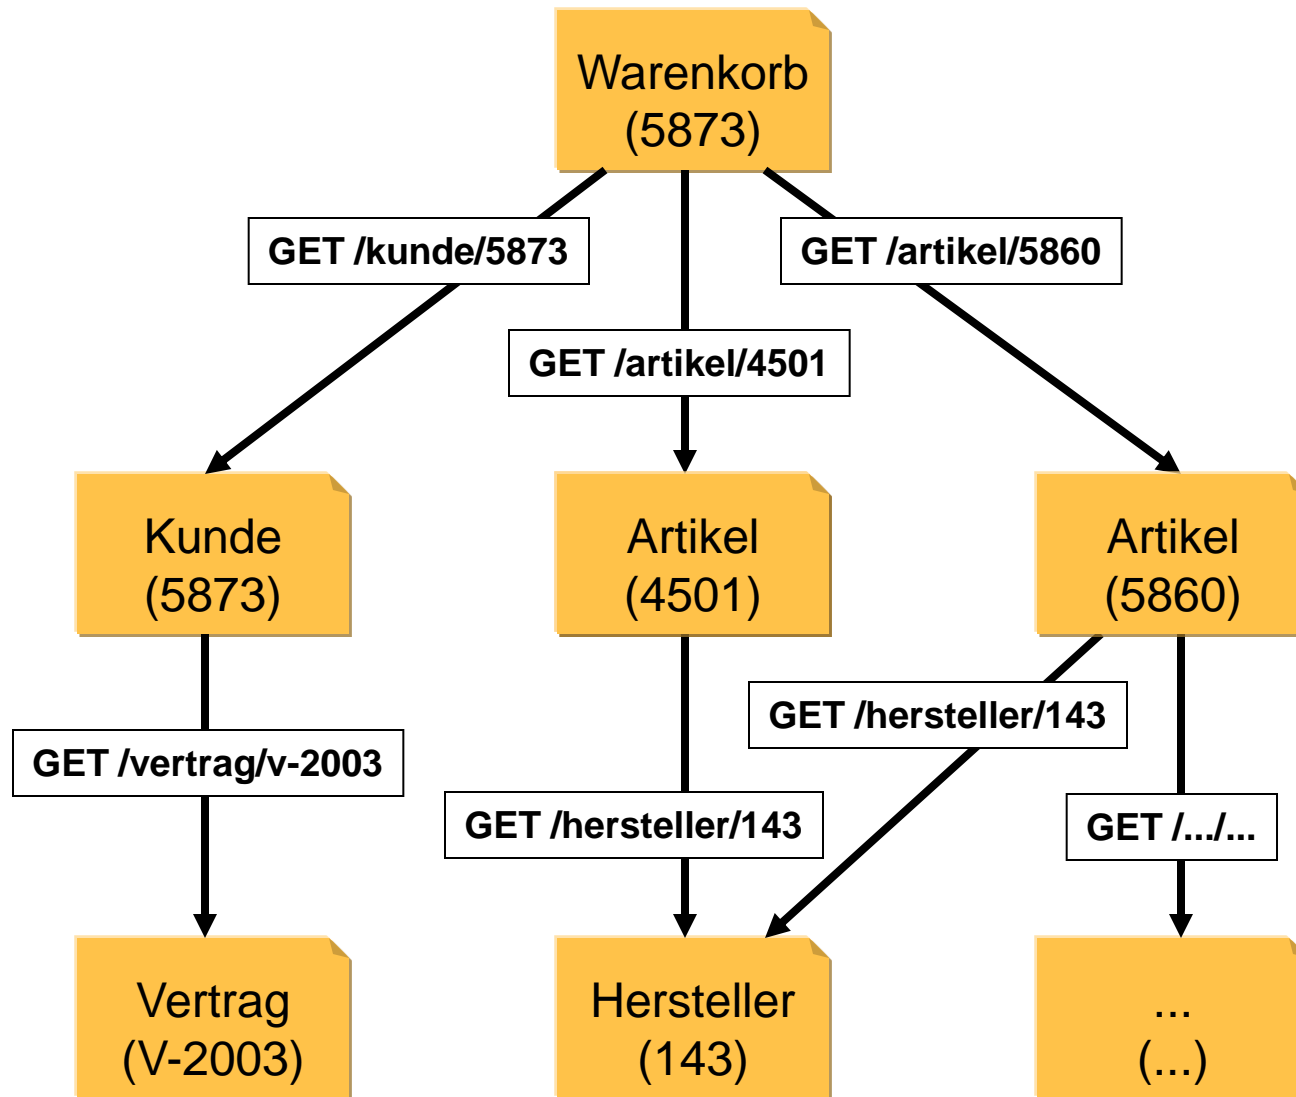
Warenkorb
(5873)

GET /kunde/5873

GET /artikel/4501

GET /artikel/5860

Kunde
(5873)

Artikel
(4501)

Artikel
(5860)

GET /vertrag/v-2003

GET /hersteller/143

GET /hersteller/143

GET /.../...

Vertrag
(V-2003)

Hersteller
(143)

...
(...)